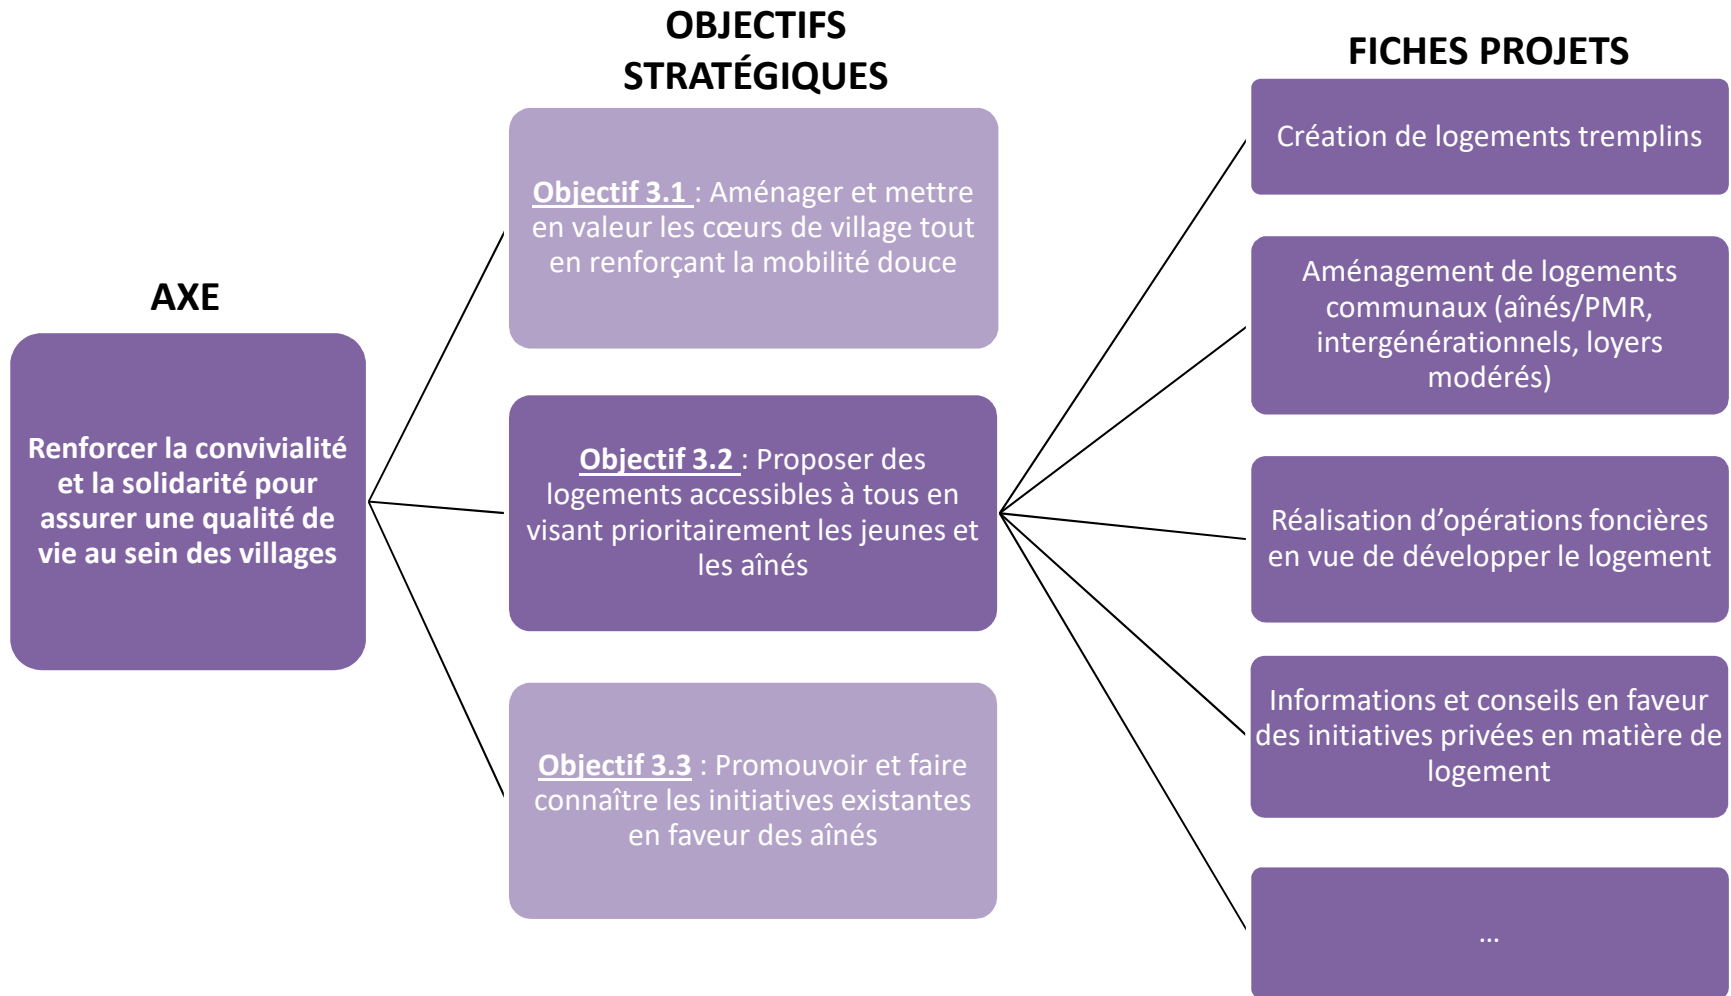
AXE

Renforcer la convivialité et la solidarité pour assurer une qualité de vie au sein des villages

OBJECTIFS STRATÉGIQUES

Objectif 3.1 : Aménager et mettre en valeur les cœurs de village tout en renforçant la mobilité douce

Objectif 3.2 : Proposer des logements accessibles à tous en visant prioritairement les jeunes et les aînés

Objectif 3.3 : Promouvoir et faire connaître les initiatives existantes en faveur des aînés

FICHES PROJETS

Création de logements tremplins

Aménagement de logements communaux (aînés/PMR, intergénérationnels, loyers modérés)

Réalisation d'opérations foncières en vue de développer le logement

Informations et conseils en faveur des initiatives privées en matière de logement

…